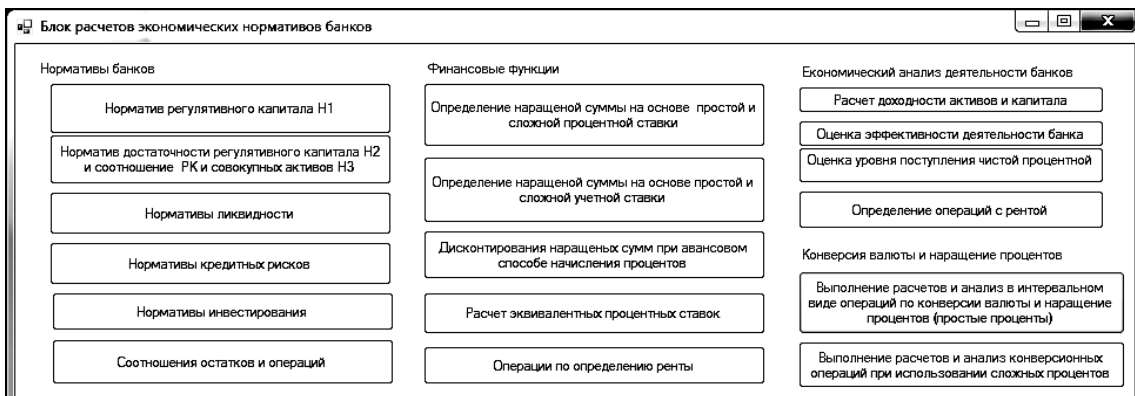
Блок расчетов экономических нормативов банков

Нормативы банков

Норматив регулятивного капитала Н1

Норматив достаточности регулятивного капитала Н2 и соотношение РК и совокупных активов Н3

Нормативы ликвидности

Нормативы кредитных рисков

Нормативы инвестирования

Соотношения остатков и операций

Финансовые функции

Определение наращеной суммы на основе простой и сложной процентной ставки

Определение наращеной суммы на основе простой и сложной учетной ставки

Дисконтирования наращеных сумм при авансовом способе начисления процентов

Расчет эквивалентных процентных ставок

Операции по определению ренты

Економический анализ деятельности банков

Расчет доходности активов и капитала

Оценка эффективности деятельности банка

Оценка уровня поступления чистой процентной

Определение операций с рентой

Конверсия валюты и наращение процентов

Выполнение расчетов и анализ в интервальном виде операций по конверсии валюты и наращение процентов (простые проценты)

Выполнение расчетов и анализ конверсионных операций при использовании сложных процентов